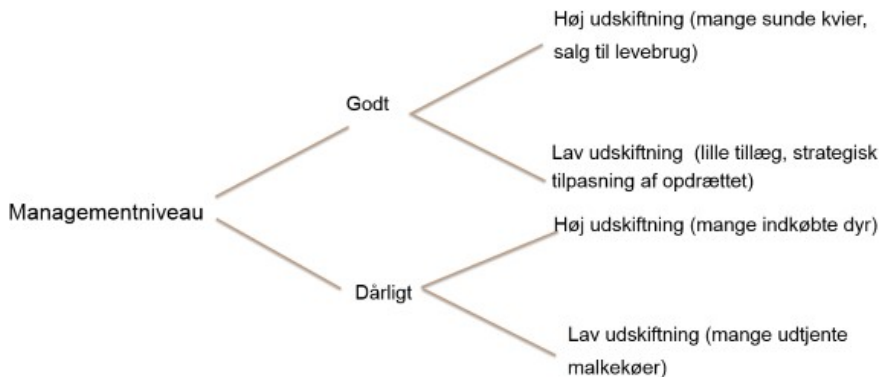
Managementniveau

Godt

Høj udskiftning (mange sunde kvier, salg til levebrug)

Lav udskiftning (lille tillæg, strategisk tilpasning af opdrættet)

Dårligt

Høj udskiftning (mange indkøbte dyr)

Lav udskiftning (mange udtjente malkekøer)